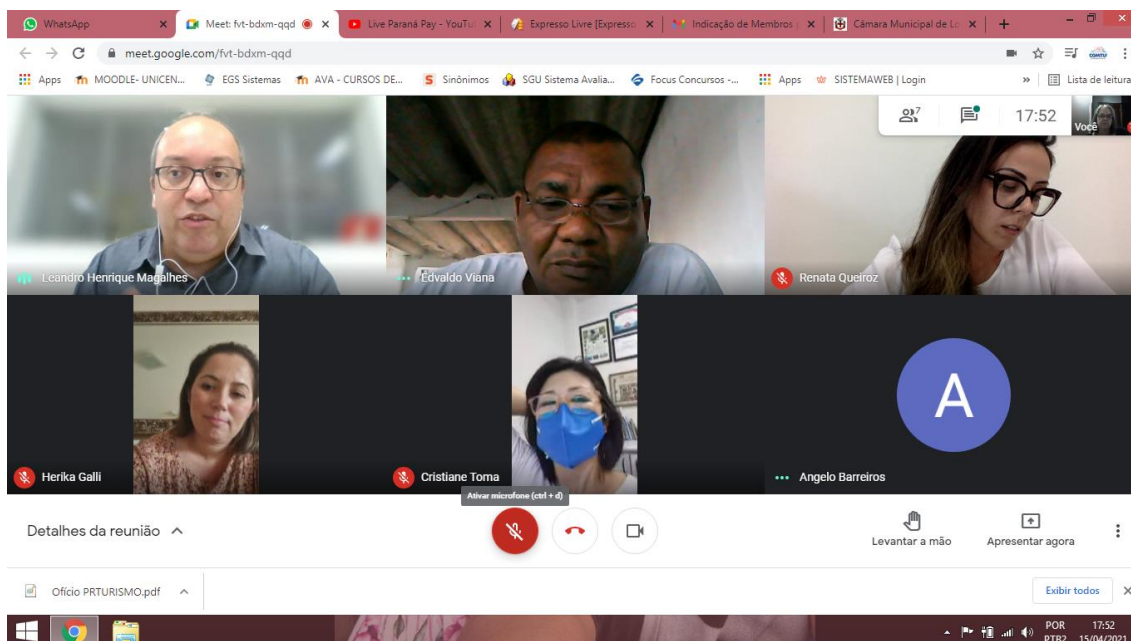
WhatsApp
Meet: fvt-bdxm-qqd
Live Paraná Pay - YouTu
Expresso Livre [Expresso
Indicação de Membros
Câmara Municipal de Lo
meet.google.com/fvt-bdxm-qqd
Apps
MOODLE- UNICEN...
EGS Sistemas
AVA - CURSOS DE...
Sinônimos
SGU Sistema Avalia...
Focus Concursos -...
Apps
SISTEMAWEB | Login
Lista de leitura
7
17:52
Você
Leandro Henrique Magalhes
Edvaldo Viana
Renata Queiroz
Herika Galli
Cristiane Toma
A
Angelo Barreiros
Ativar microfone (ctrl + d)
Detalhes da reunião
Levantar a mão
Apresentar agora
Ofício PRTURISMO.pdf
Exibir todos
POR PTB2
17:52
15/04/2021